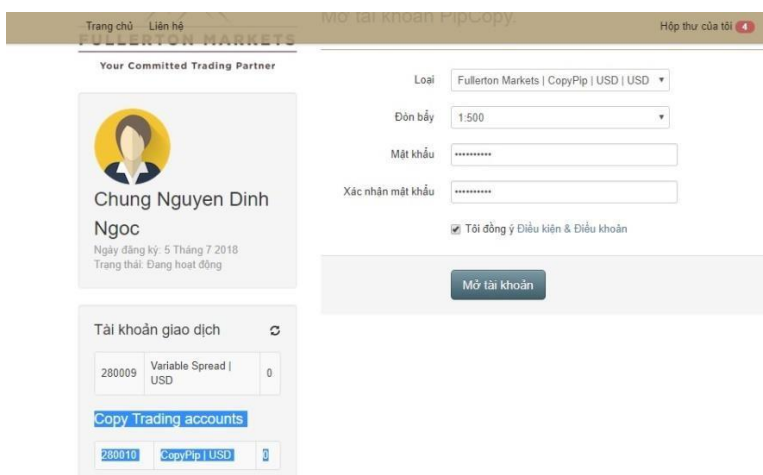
Trang chủ Liên hệ
FULLERTON MARKETS
Your Committed Trading Partner

Mở tài khoản PipCopy.

Hộp thư của tôi 4

Chung Nguyen Dinh Ngoc
Ngày đăng ký: 5 Tháng 7 2018
Trạng thái: Đang hoạt động

Loại Fullerton Markets | CopyPip | USD | USD
Đòn bẩy 1:500
Mật khẩu ••••••••••
Xác nhận mật khẩu ••••••••••
Tôi đồng ý Điều kiện & Điều khoản
Mở tài khoản

Tài khoản giao dịch

| 280009 | Variable Spread \| USD | 0 |
|---|---|---|

Copy Trading accounts

| 280010 | CopyPip \| USD | 0 |
|---|---|---|